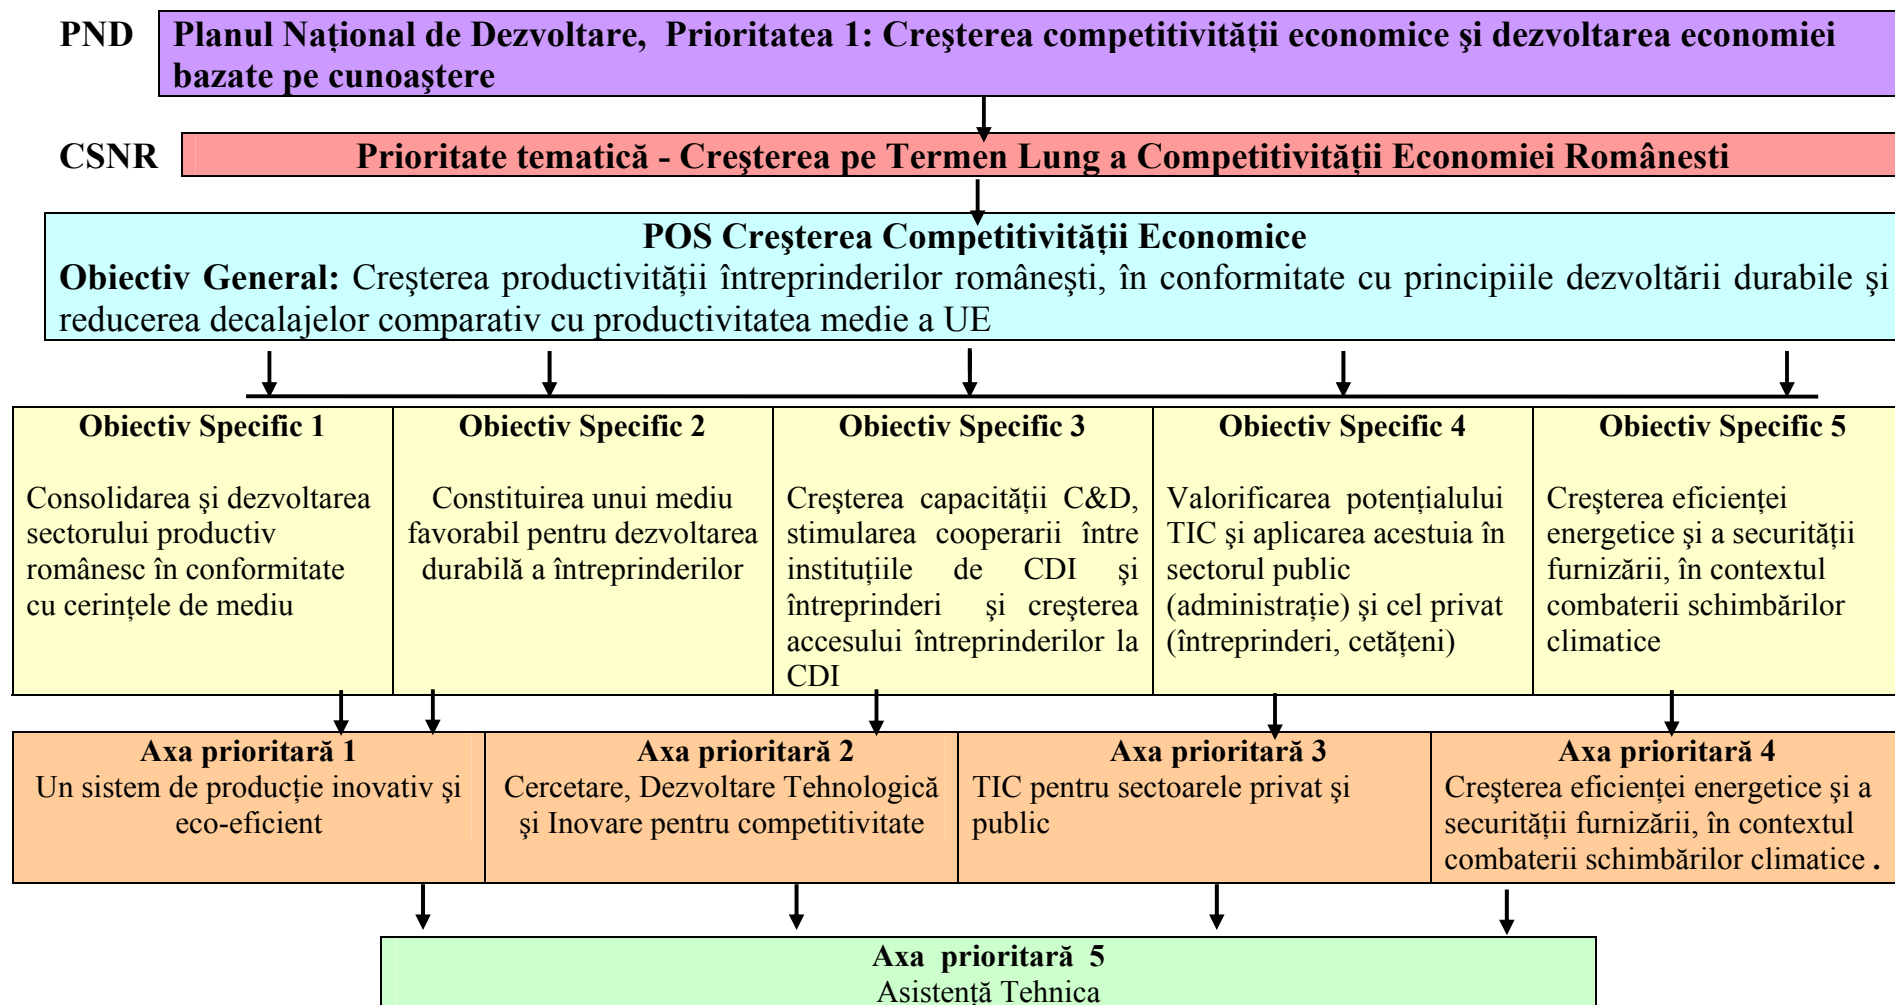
PND Planul Naţional de Dezvoltare, Prioritatea 1: Creşterea competitivităţii economice şi dezvoltarea economiei bazate pe cunoaştere

CSNR Prioritate tematică - Creşterea pe Termen Lung a Competitivităţii Economiei Românesti

POS Creşterea Competitivităţii Economice

Obiectiv General: Creşterea productivităţii întreprinderilor româneşti, în conformitate cu principiile dezvoltării durabile şi reducerea decalajelor comparativ cu productivitatea medie a UE

| Obiectiv Specific 1 | Obiectiv Specific 2 | Obiectiv Specific 3 | Obiectiv Specific 4 | Obiectiv Specific 5 |
|---|---|---|---|---|
| Consolidarea şi dezvoltarea sectorului productiv românesc în conformitate cu cerinţele de mediu | Constituirea unui mediu favorabil pentru dezvoltarea durabilă a întreprinderilor | Creşterea capacităţii C&D, stimularea cooperarii între instituţiile de CDI şi întreprinderi şi creşterea accesului întreprinderilor la CDI | Valorificarea potenţialului TIC şi aplicarea acestuia în sectorul public (administraţie) şi cel privat (întreprinderi, cetăţeni) | Creşterea eficienţei energetice şi a securităţii furnizării, în contextul combaterii schimbărilor climatice |

| Axa prioritară 1 | Axa prioritară 2 | Axa prioritară 3 | Axa prioritară 4 |
|---|---|---|---|
| Un sistem de producţie inovativ şi eco-eficient | Cercetare, Dezvoltare Tehnologică şi Inovare pentru competitivitate | TIC pentru sectoarele privat şi public | Creşterea eficienţei energetice şi a securităţii furnizării, în contextul combaterii schimbărilor climatice . |

Axa prioritară 5
Asistenţă Tehnica